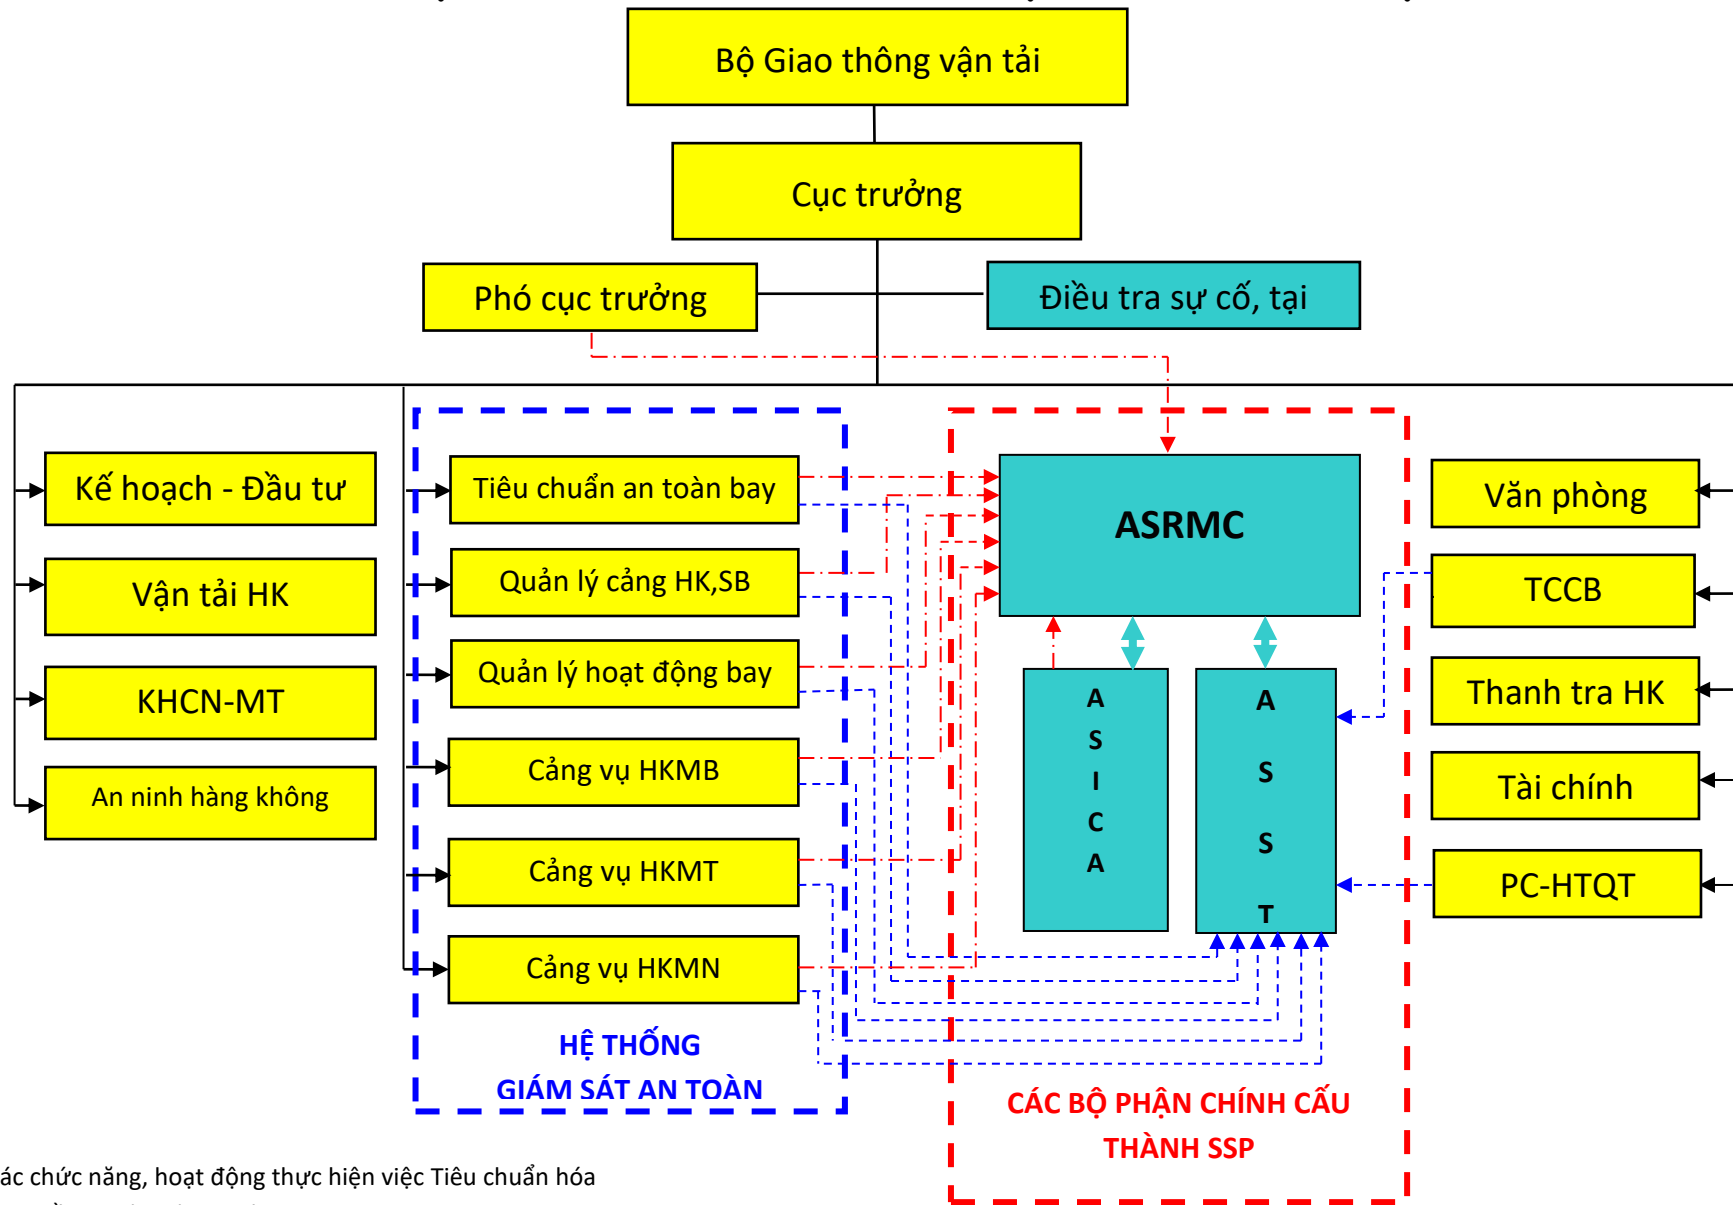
Bộ Giao thông vận tải

Cục trưởng

Phó cục trưởng

Điều tra sự cố, tại

Kế hoạch - Đầu tư

Vận tải HK

KHCN-MT

An ninh hàng không

Tiêu chuẩn an toàn bay

Quản lý cảng HK,SB

Quản lý hoạt động bay

Cảng vụ HKMB

Cảng vụ HKMT

Cảng vụ HKMN

HỆ THỐNG GIÁM SÁT AN TOÀN

ASRMC

A S I C A

A S S T

CÁC BỘ PHẬN CHÍNH CẤU THÀNH SSP

Văn phòng

TCCB

Thanh tra HK

Tài chính

PC-HTQT

ác chức năng, hoạt động thực hiện việc Tiêu chuẩn hóa